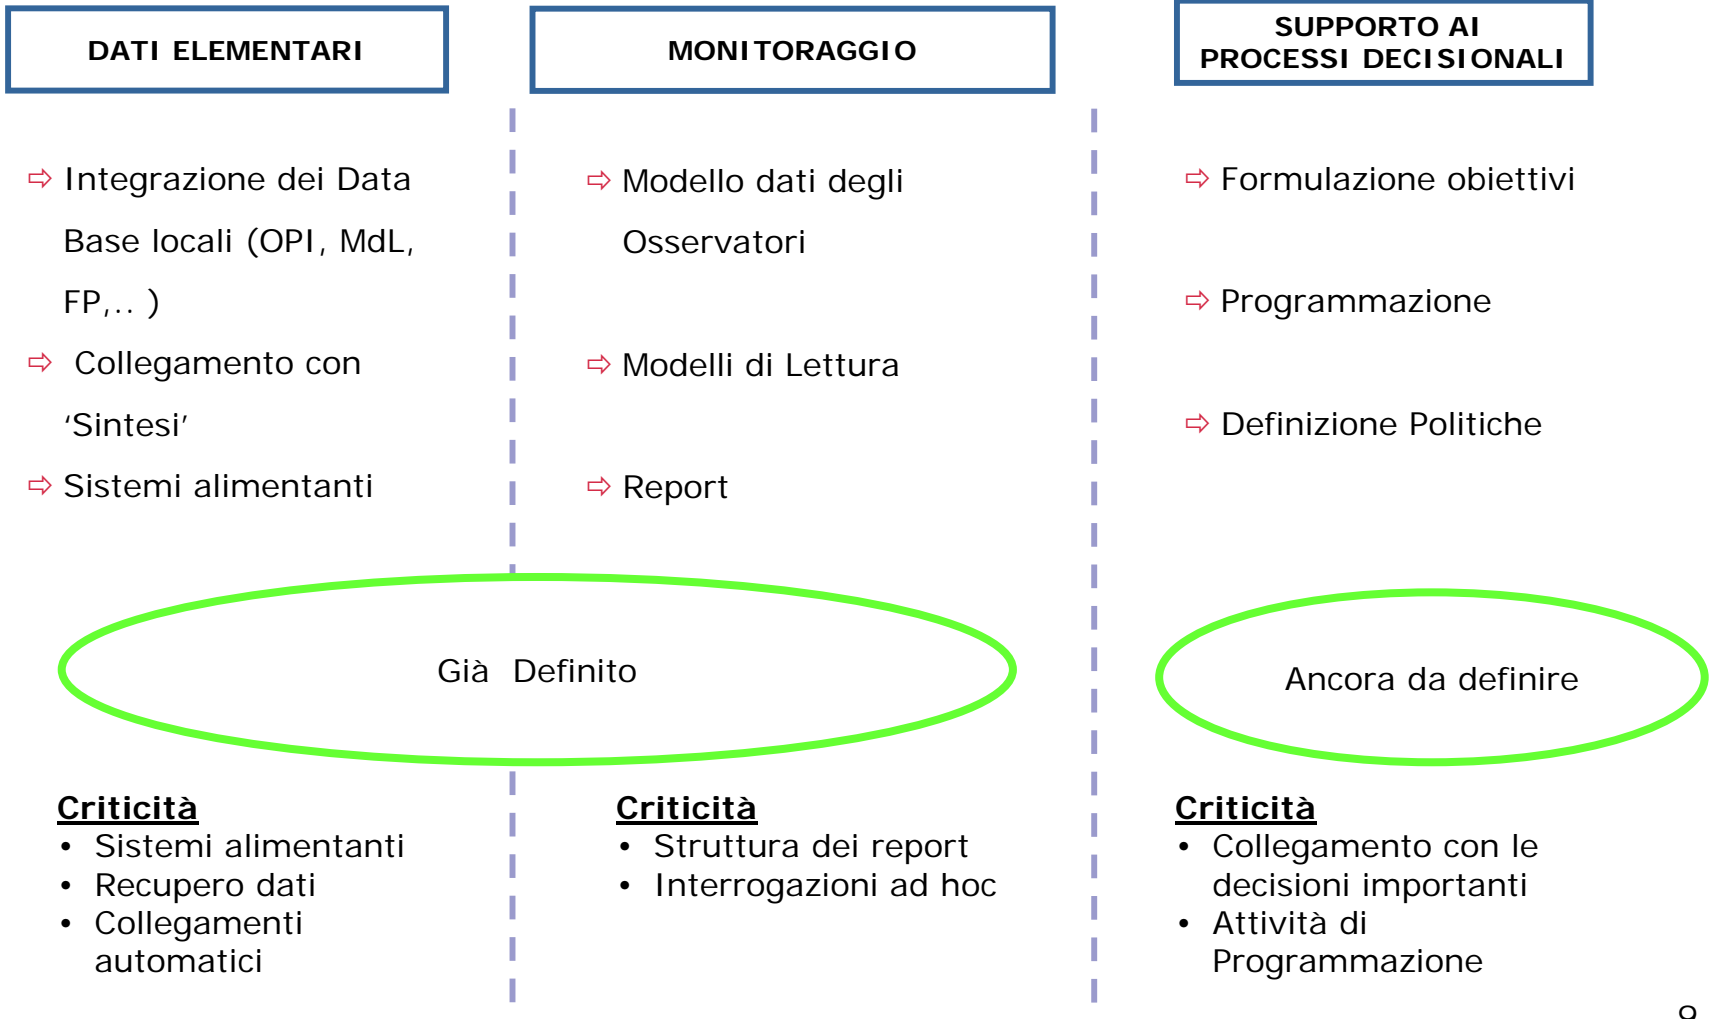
DATI ELEMENTARI

⇨ Integrazione dei Data Base locali (OPI, MdL, FP,.. )

⇨ Collegamento con 'Sintesi'

⇨ Sistemi alimentanti

MONITORAGGIO

⇨ Modello dati degli Osservatori

⇨ Modelli di Lettura

⇨ Report

SUPPORTO AI PROCESSI DECISIONALI

⇨ Formulazione obiettivi

⇨ Programmazione

⇨ Definizione Politiche

Già Definito

Ancora da definire

Criticità
• Sistemi alimentanti
• Recupero dati
• Collegamenti automatici

Criticità
• Struttura dei report
• Interrogazioni ad hoc

Criticità
• Collegamento con le decisioni importanti
• Attività di Programmazione

8